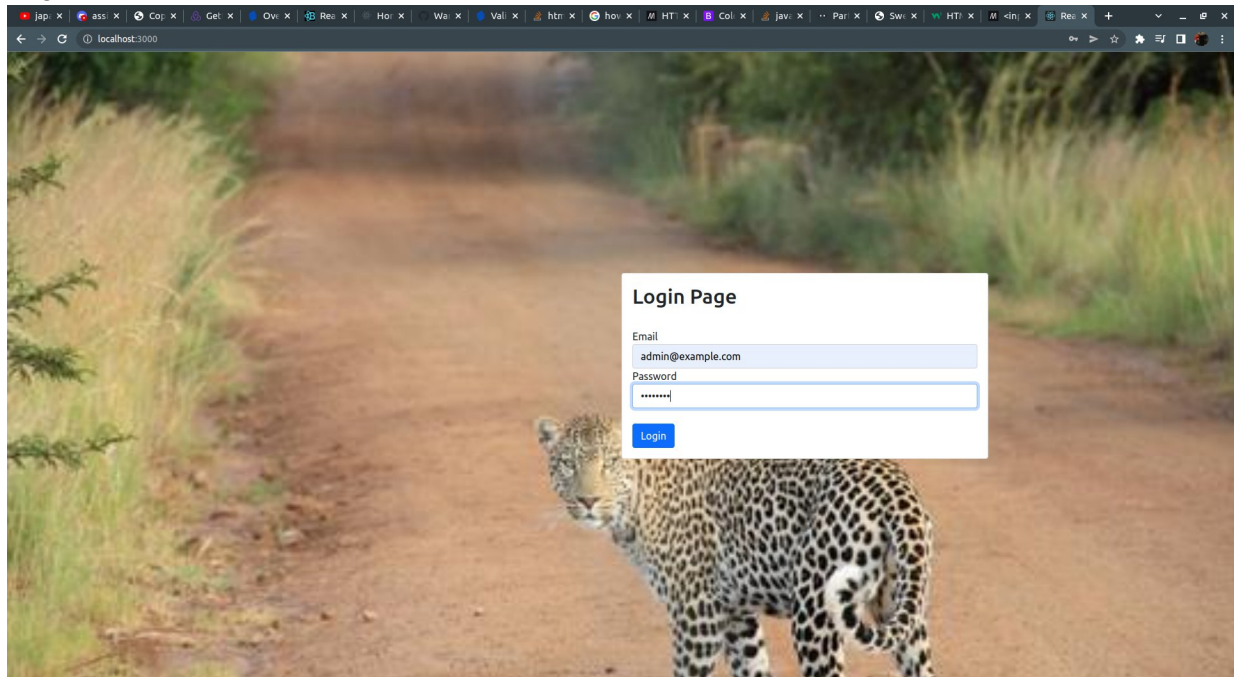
jap ×  ass ×  Cop ×  Get ×  Ove ×  Rea ×  Hor ×  Wa ×  Vali ×  htm ×  hov ×  HT ×  Col ×  java ×  Par ×  Sw ×  HTI ×  <in ×  Rea ×  +

localhost:3000

Login Page

Email

admin@example.com

Password

••••••••

Login